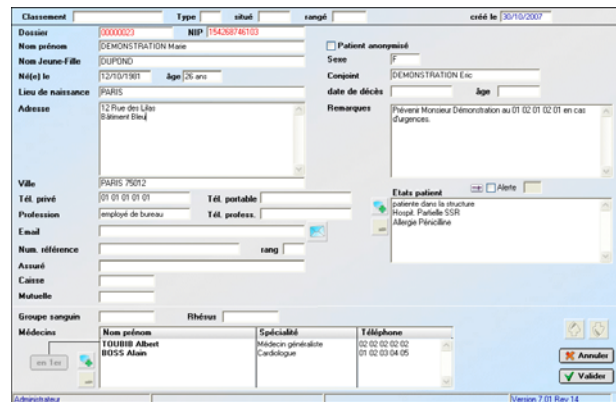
Classement
Type
situé
rangé
créé le 30/10/2007

Dossier 00000023
NIP 154268746103
Nom prénom DEMONSTRATION Marie
Nom Jeune-Fille DUPOND
Né(e) le 12/10/1981
âge 26 ans
Lieu de naissance PARIS
Adresse 12 Rue des Lilas
Bâtiment Bleu

Patient anonymisé
Sexe F
Conjoint DEMONSTRATION Eric
date de décès
âge
Remarques Prévenir Monsieur Démonstration au 01 02 01 02 01 en cas d'urgences.

Ville PARIS 75012
Tél. privé 01 01 01 01 01
Tél. portable
Profession employé de bureau
Tél. profess.
Email
Num. référence
rang
Assuré
Caisse
Mutuelle

Etats patient
Alerte
patiente dans la structure
Hospit. Partielle SSR
Allergie Pénicilline

Groupe sanguin
Rhésus
Médecins

| Nom prénom | Spécialité | Téléphone |
|---|---|---|
| TOUBIB Albert | Médecin généraliste | 02 02 02 02 02 |
| BOSS Alain | Cardiologue | 01 02 03 04 05 |

en 1er
Annuler
Valider

Administrateur
Version 7.01 Rev 14